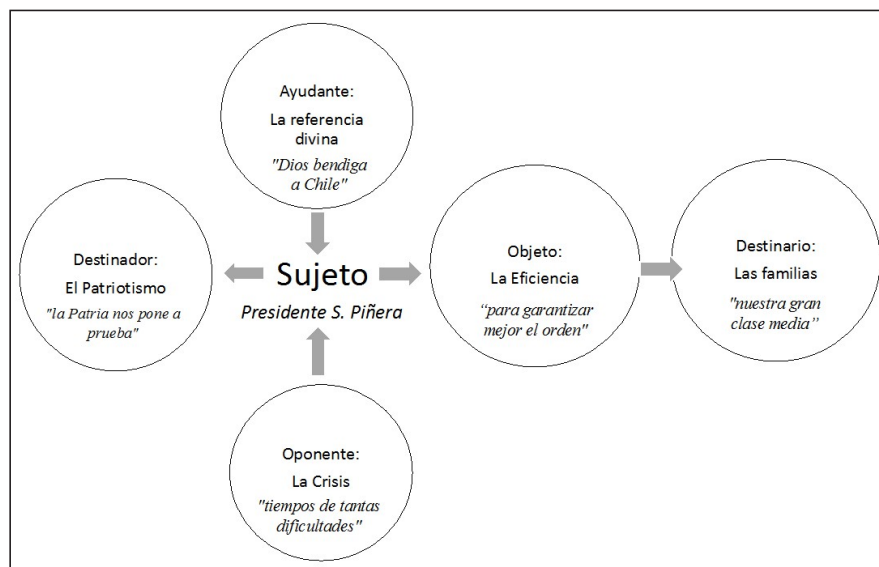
Ayudante:
La referencia divina
"Dios bendiga a Chile"

Destinador:
El Patriotismo
"la Patria nos pone a prueba"

Sujeto
Presidente S. Piñera

Objeto:
La Eficiencia
"para garantizar mejor el orden"

Destinario:
Las familias
"nuestra gran clase media"

Oponente:
La Crisis
"tiempos de tantas dificultades"